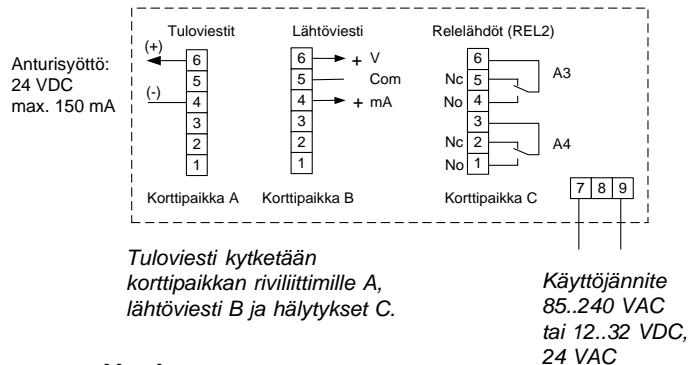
Anturisyöttö:
24 VDC
max. 150 mA

Tuloviestit

(+)
6
5
(-)
4
3
2
1

Korttipaikka A

Lähtöviesti

6 + V
5 Com
4 + mA
3
2
1

Korttipaikka B

Relelähdöt (REL2)

6
Nc 5
No 4
A3
3
Nc 2
No 1
A4

Korttipaikka C

7 8 9

Tuloviesti kytketään korttipaikkan riviliittimille A, lähtöviesti B ja hälytykset C.

Käyttöjännite
85..240 VAC
tai 12..32 VDC,
24 VAC